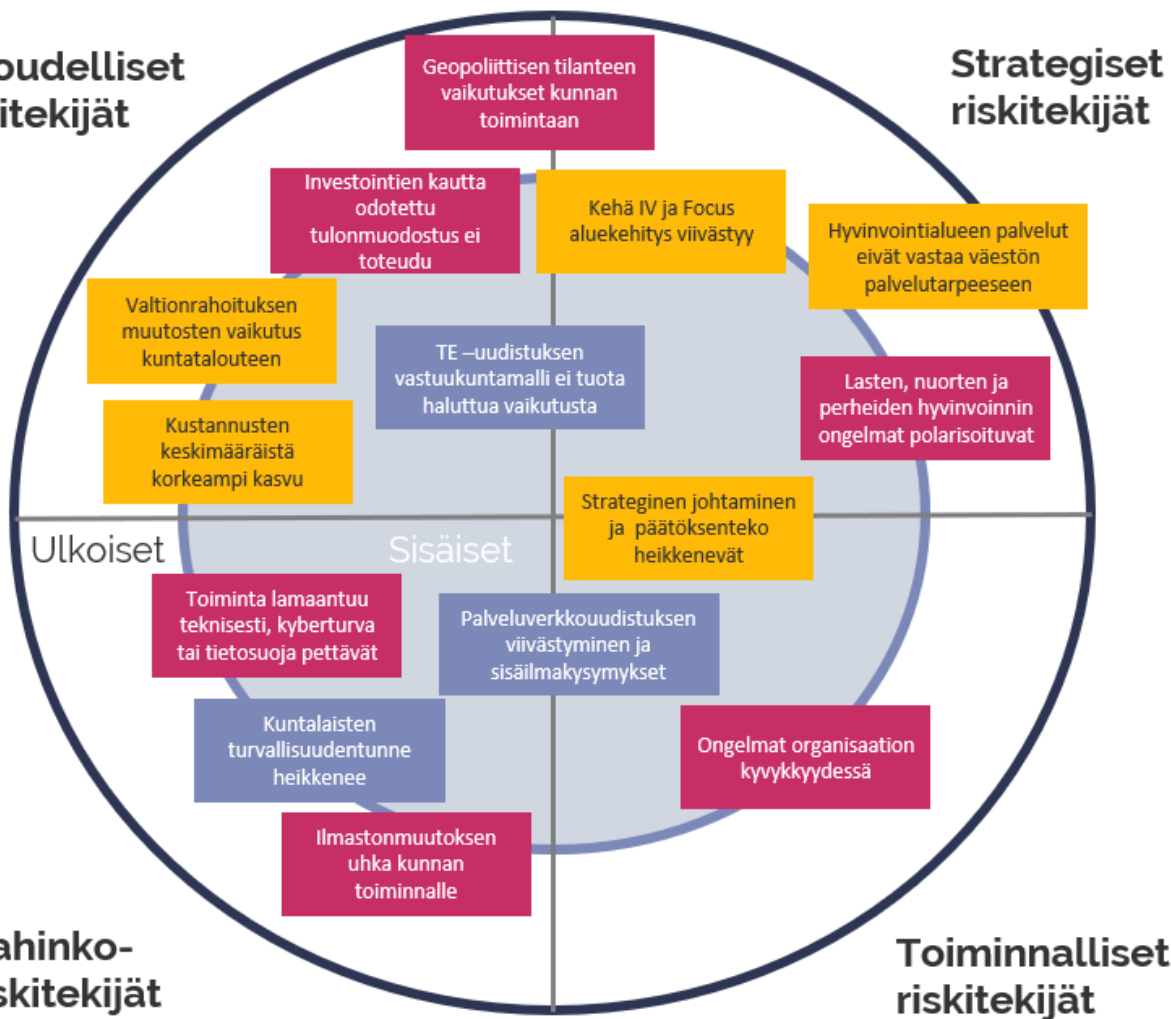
oudelliset
itekijät

Strategiset
riskitekijät

Geopoliittisen tilanteen vaikutukset kunnan toimintaan

Investointien kautta odotettu tulonmuodostus ei toteudu

Kehä IV ja Focus aluekehitys viivästyy

Hyvinvointialueen palvelut eivät vastaa väestön palvelutarpeeseen

Valtionrahoituksen muutosten vaikutus kuntatalouteen

TE –uudistuksen vastuukuntamalli ei tuota haluttua vaikutusta

Lasten, nuorten ja perheiden hyvinvoinnin ongelmat polarisoituvat

Kustannusten keskimääräistä korkeampi kasvu

Strateginen johtaminen ja päätöksenteko heikkenevät

Ulkoiset

Sisäiset

Toiminta lamaantuu teknisesti, kyberturva tai tietosuoja pettävät

Palveluverkkouudistuksen viivästyminen ja sisäilmakysymykset

Kuntalaisten turvallisuudentunne heikkenee

Ongelmat organisaation kyvykkyydessä

Ilmastonmuutoksen uhka kunnan toiminnalle

ahinko-
skitekijät

Toiminnalliset
riskitekijät